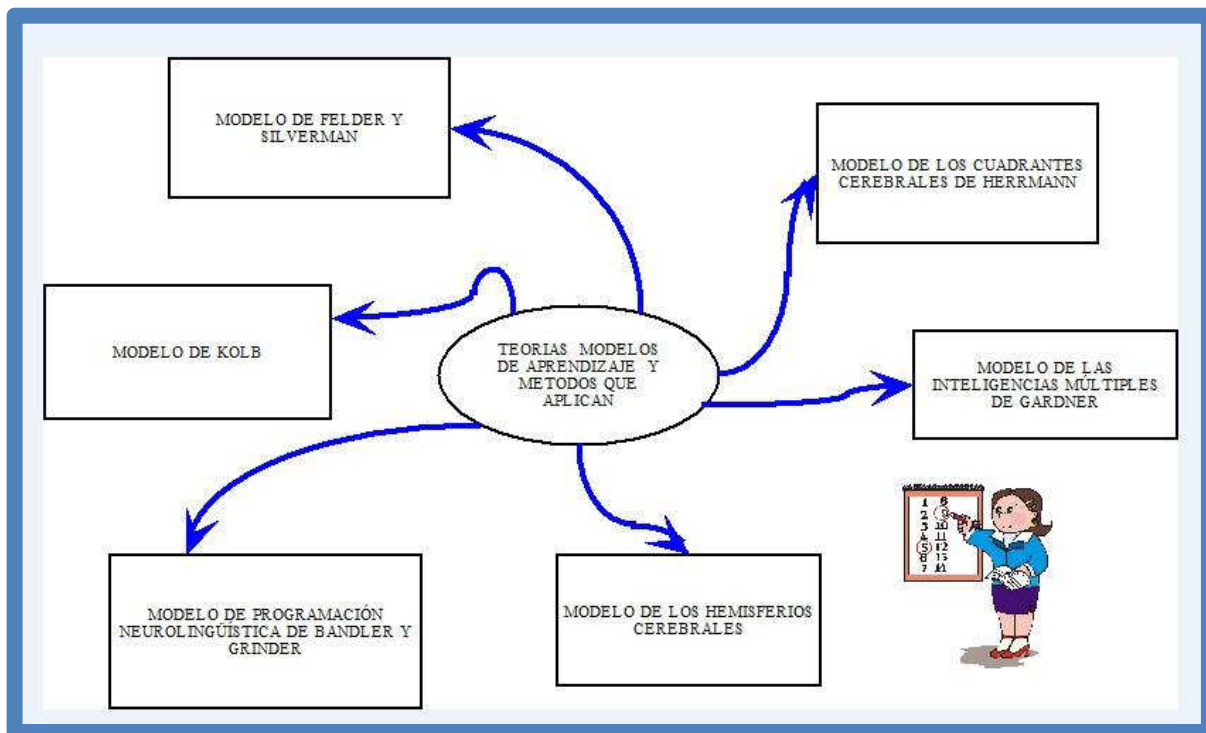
MODELO DE FELDER Y SILVERMAN

MODELO DE LOS CUADRANTES CEREBRALES DE HERRMANN

MODELO DE KOLB

TEORIAS MODELOS DE APRENDIZAJE Y METODOS QUE APLICAN

MODELO DE LAS INTELIGENCIAS MÚLTIPLES DE GARDNER

1 8
2 9
3 10
4 11
5 12
6 13
7 14

MODELO DE PROGRAMACIÓN NEUROLINGÜÍSTICA DE BANDLER Y GRINDER

MODELO DE LOS HEMISFERIOS CEREBRALES